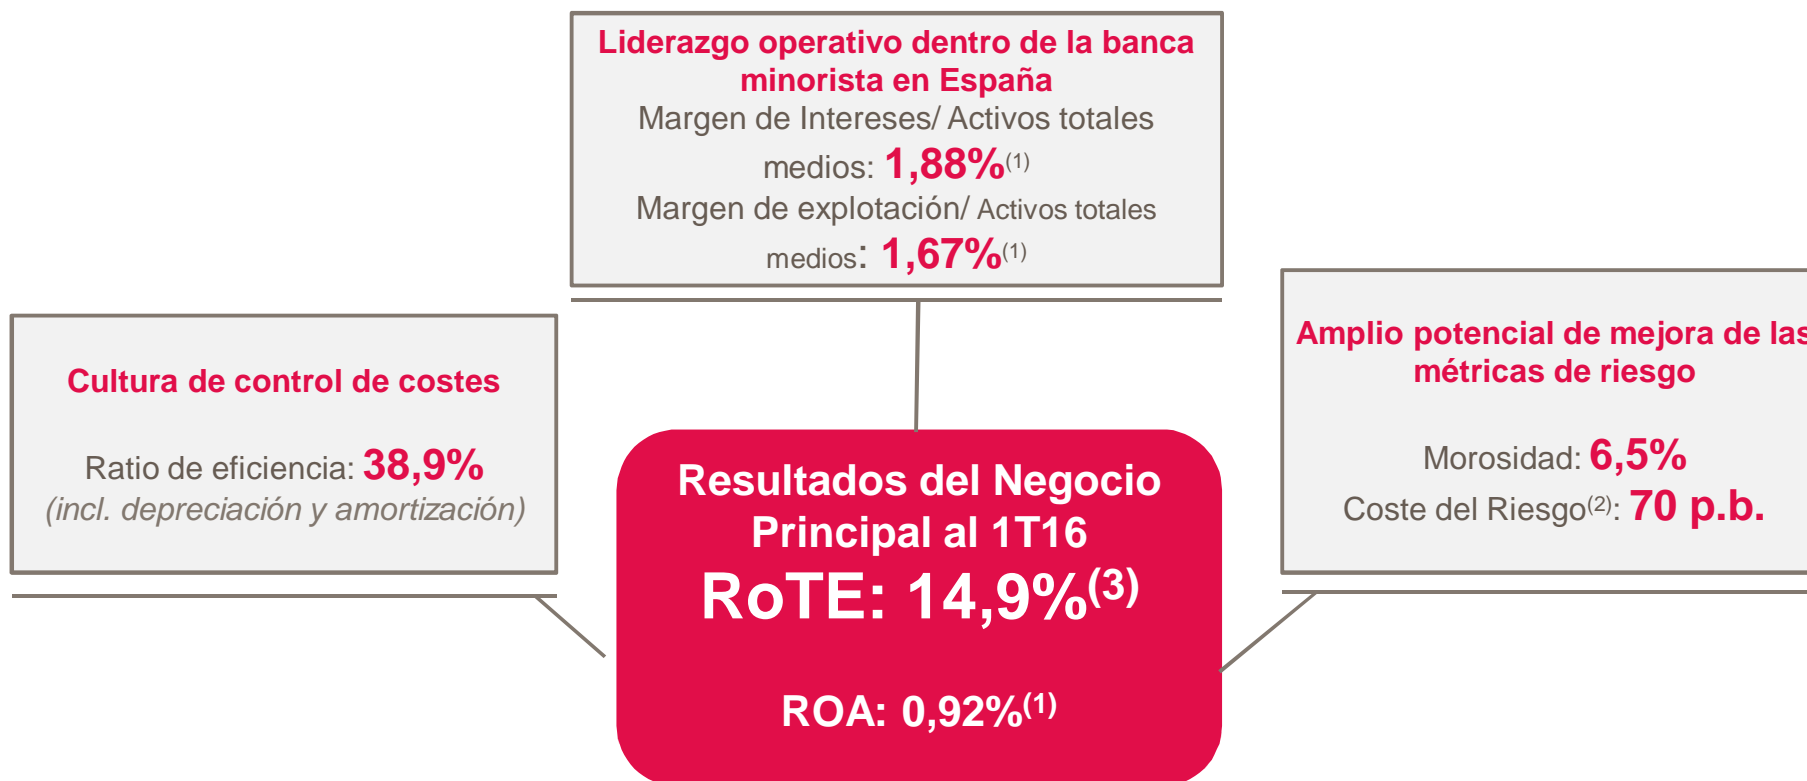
Liderazgo operativo dentro de la banca minorista en España

Margen de Intereses/ Activos totales medios: 1,88%$^{(1)}$

Margen de explotación/ Activos totales medios: 1,67%$^{(1)}$

Cultura de control de costes

Ratio de eficiencia: 38,9%
(incl. depreciación y amortización)

Resultados del Negocio Principal al 1T16

RoTE: 14,9%$^{(3)}$

ROA: 0,92%$^{(1)}$

Amplio potencial de mejora de las métricas de riesgo

Morosidad: 6,5%

Coste del Riesgo$^{(2)}$: 70 p.b.